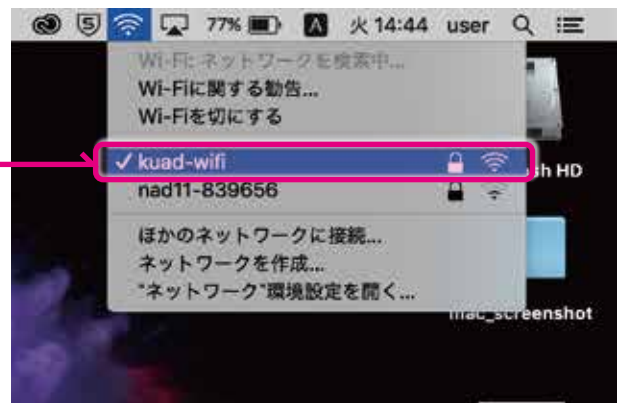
77% 火 14:44 user

Wi-Fi: ネットワークを検索中...
Wi-Fiに関する勧告...
Wi-Fiを切にする

✓ kuad-wifi
nad11-839656

ほかのネットワークに接続...
ネットワークを作成...
"ネットワーク"環境設定を開く...

sh HD
mac_screenshot